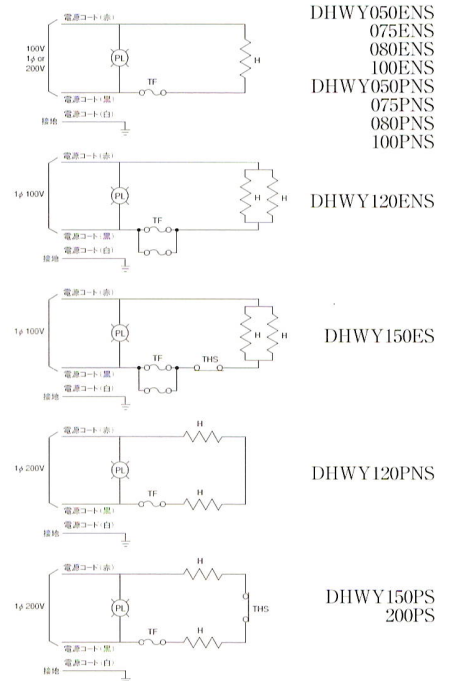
電源コード(赤)
100V 1φ or 200V
PL
H
TF
電源コード(黒)
電源コード(白)
接地

DHWY050ENS
075ENS
080ENS
100ENS
DHWY050PNS
075PNS
080PNS
100PNS

電源コード(赤)
1φ 100V
PL
H
H
TF
電源コード(黒)
電源コード(白)
接地

DHWY120ENS

電源コード(赤)
1φ 100V
PL
H
H
TF
THS
電源コード(黒)
電源コード(白)
接地

DHWY150ES

電源コード(赤)
1φ 200V
H
PL
TF
H
電源コード(黒)
電源コード(白)
接地

DHWY120PNS

電源コード(赤)
1φ 200V
H
PL
THS
TF
H
電源コード(黒)
電源コード(白)
接地

DHWY150PS
200PS